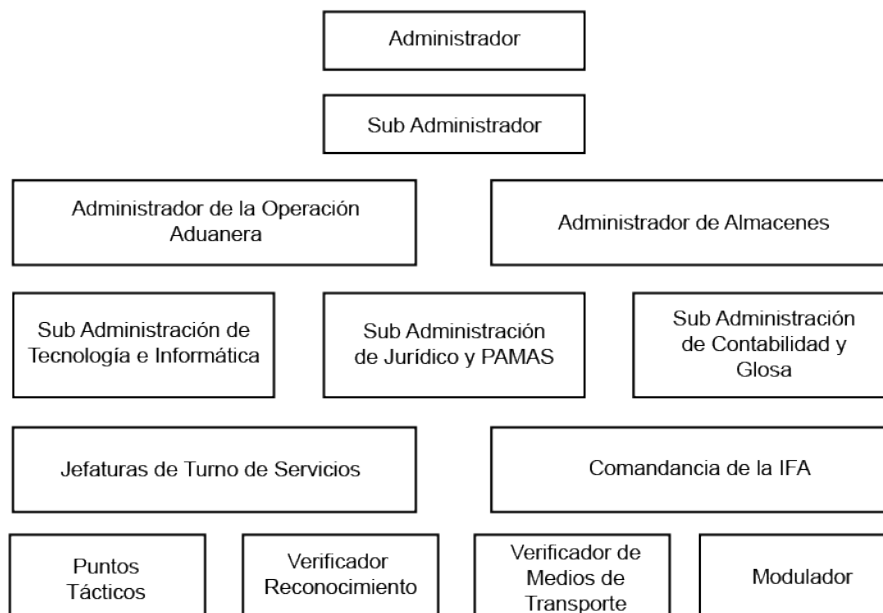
Administrador

Sub Administrador

Administrador de la Operación Aduanera

Administrador de Almacenes

Sub Administración de Tecnología e Informática

Sub Administración de Jurídico y PAMAS

Sub Administración de Contabilidad y Glosa

Jefaturas de Turno de Servicios

Comandancia de la IFA

Puntos Tácticos

Verificador Reconocimiento

Verificador de Medios de Transporte

Modulador